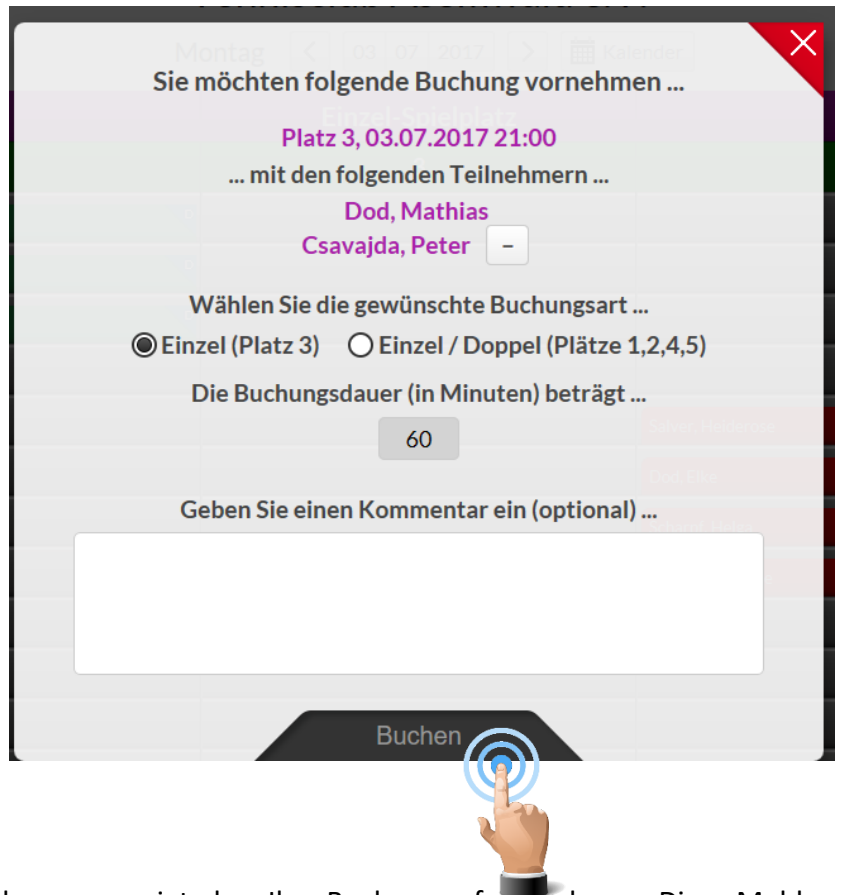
Sie möchten folgende Buchung vornehmen ...

Platz 3, 03.07.2017 21:00

... mit den folgenden Teilnehmern ...

Dod, Mathias

Csavajda, Peter –

Wählen Sie die gewünschte Buchungsart ...

Einzel (Platz 3) Einzel / Doppel (Plätze 1,2,4,5)

Die Buchungsdauer (in Minuten) beträgt ...

60

Geben Sie einen Kommentar ein (optional) ...

Buchen